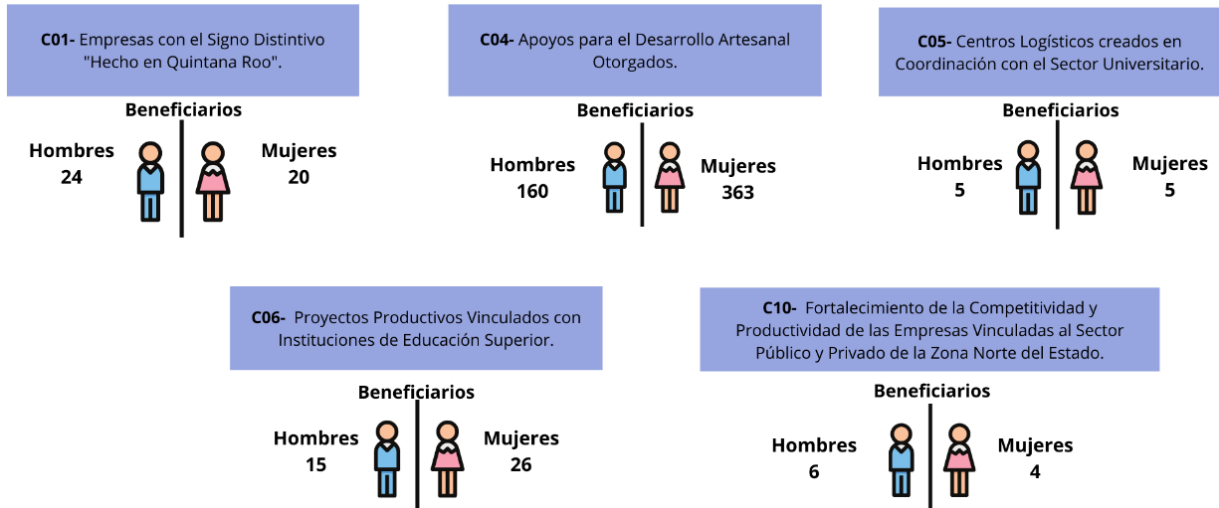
**C01-** Empresas con el Signo Distintivo "Hecho en Quintana Roo".

**Beneficiarios**

**Hombres 24**

**Mujeres 20**

**C04-** Apoyos para el Desarrollo Artesanal Otorgados.

**Beneficiarios**

**Hombres 160**

**Mujeres 363**

**C05-** Centros Logísticos creados en Coordinación con el Sector Universitario.

**Beneficiarios**

**Hombres 5**

**Mujeres 5**

**C06-** Proyectos Productivos Vinculados con Instituciones de Educación Superior.

**Beneficiarios**

**Hombres 15**

**Mujeres 26**

**C10-** Fortalecimiento de la Competitividad y Productividad de las Empresas Vinculadas al Sector Público y Privado de la Zona Norte del Estado.

**Beneficiarios**

**Hombres 6**

**Mujeres 4**